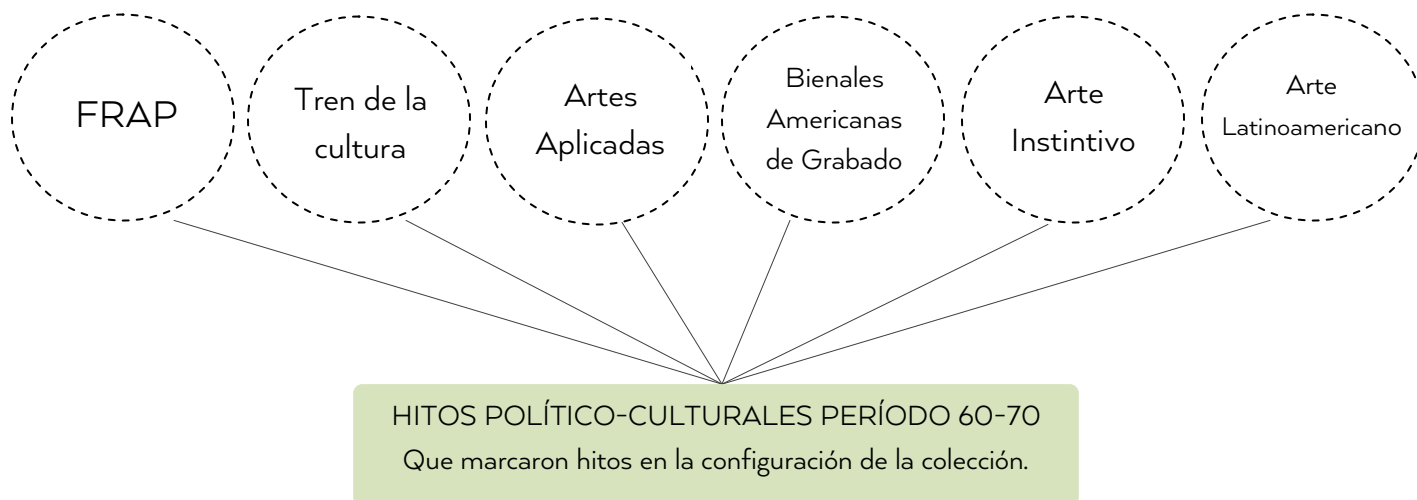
FRAP

Tren de la cultura

Artes Aplicadas

Bienales Americanas de Grabado

Arte Instintivo

Arte Latinoamericano

HITOS POLÍTICO-CULTURALES PERÍODO 60-70
Que marcaron hitos en la configuración de la colección.